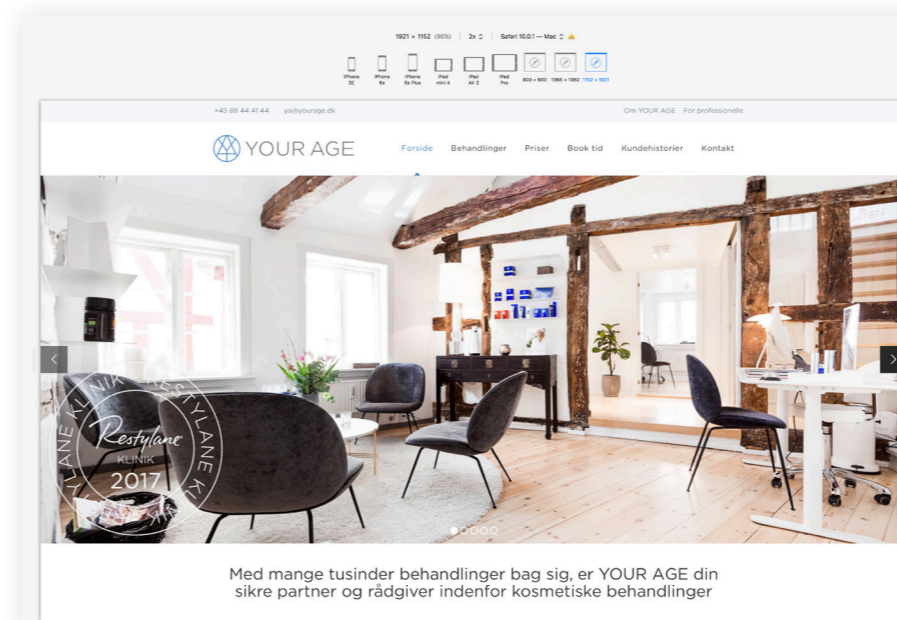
1921 × 1152 (96%) | 2x | Safari 10.0.1 — Mac

iPhone SE | iPhone 6s | iPhone 6s Plus | iPad mini 4 | iPad Air 2 | iPad Pro | 800 × 600 | 1366 × 1992 | 1152 × 1921

+45 88 44 41 44 ya@yourage.dk

Om YOUR AGE For professionelle

YOUR AGE

Forside Behandlinger Priser Book tid Kundehistorier Kontakt

RESTYLANE KLINIK

Restylane

KLINIK

2017

Med mange tusinder behandlinger bag sig, er YOUR AGE din sikre partner og rådgiver indenfor kosmetiske behandlinger